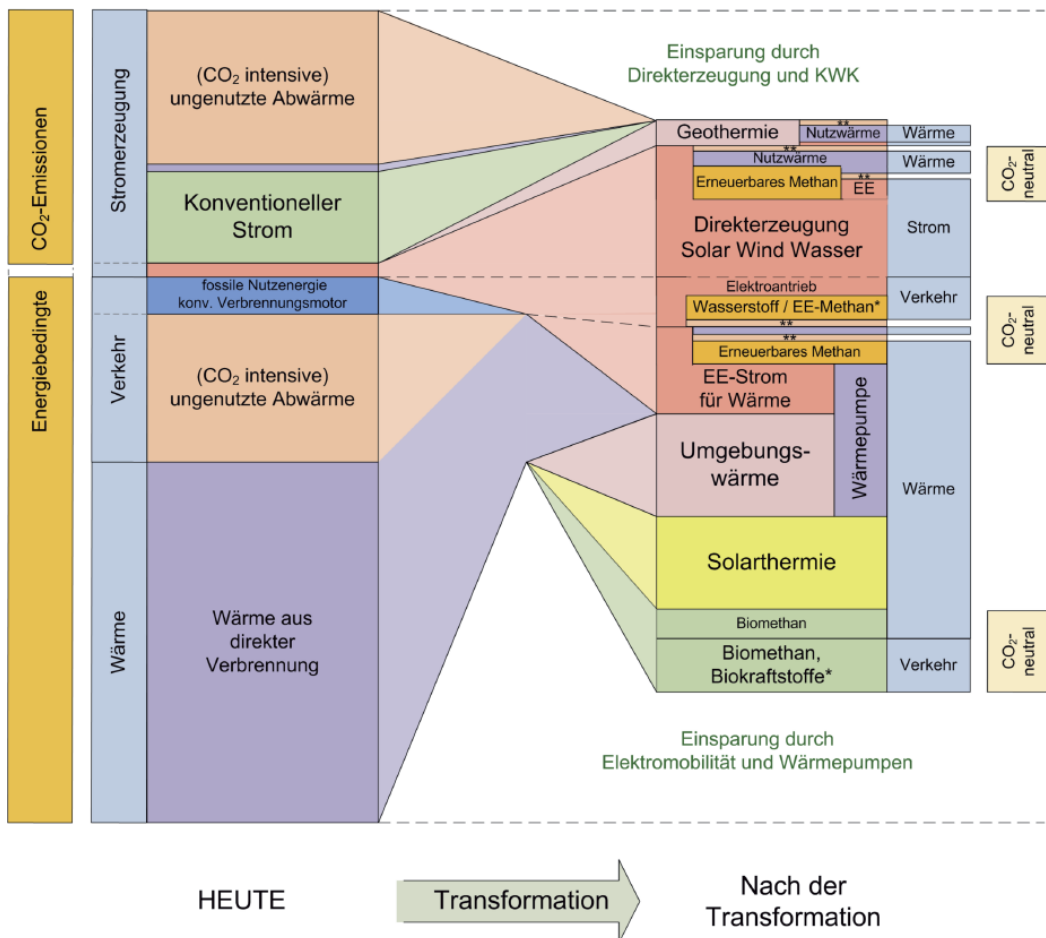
CO₂-Emissionen

Energiebedingte

Stromerzeugung

Verkehr

Wärme

(CO₂ intensive) ungenutzte Abwärme

Konventioneller Strom

fossile Nutzenergie konv. Verbrennungsmotor

(CO₂ intensive) ungenutzte Abwärme

Wärme aus direkter Verbrennung

Einsparung durch Direkterzeugung und KWK

Geothermie

**

Nutzwärme

Wärme

**

Nutzwärme

Wärme

Erneuerbares Methan

**

EE

CO₂-neutral

Direkterzeugung Solar Wind Wasser

Strom

Elektroantrieb

Wasserstoff / EE-Methan*

Verkehr

CO₂-neutral

**

**

Erneuerbares Methan

EE-Strom für Wärme

Wärmepumpe

Umgebungswärme

Wärme

Solarthermie

Biomethan

Biomethan, Biokraftstoffe*

Verkehr

CO₂-neutral

Einsparung durch Elektromobilität und Wärmepumpen

HEUTE

Transformation

Nach der Transformation